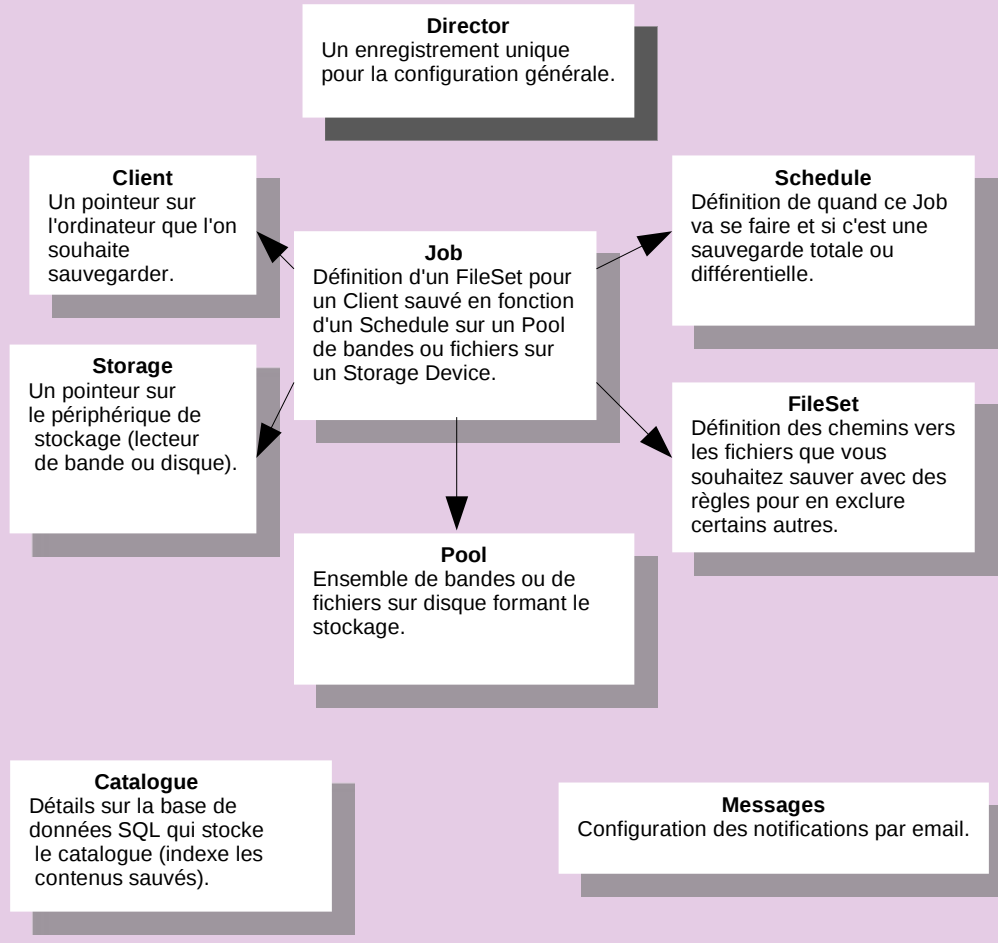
Director
Un enregistrement unique pour la configuration générale.

Client
Un pointeur sur l'ordinateur que l'on souhaite sauvegarder.

Schedule
Définition de quand ce Job va se faire et si c'est une sauvegarde totale ou différentielle.

Job
Définition d'un FileSet pour un Client sauvé en fonction d'un Schedule sur un Pool de bandes ou fichiers sur un Storage Device.

Storage
Un pointeur sur le périphérique de stockage (lecteur de bande ou disque).

FileSet
Définition des chemins vers les fichiers que vous souhaitez sauver avec des règles pour en exclure certains autres.

Pool
Ensemble de bandes ou de fichiers sur disque formant le stockage.

Catalogue
Détails sur la base de données SQL qui stocke le catalogue (indexe les contenus sauvés).

Messages
Configuration des notifications par email.